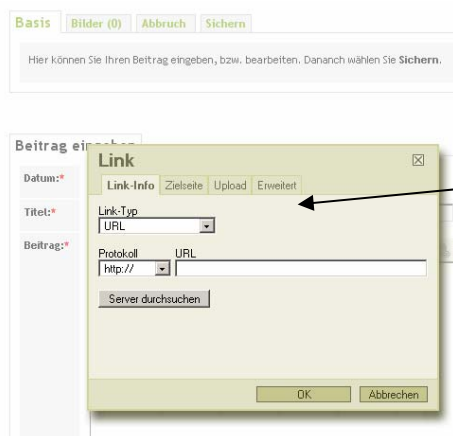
Basis | Bilder (0) | Abbruch | Sichern

Hier können Sie Ihren Beitrag eingeben, bzw. bearbeiten. Danach wählen Sie **Sichern**.

Beitrag ei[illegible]

Datum:*

Titel:*

Beitrag:*

Link

Link-Info | Zielseite | Upload | Erweitert

Link-Typ
URL

Protokoll
http://

URL

Server durchsuchen

OK | Abbrechen